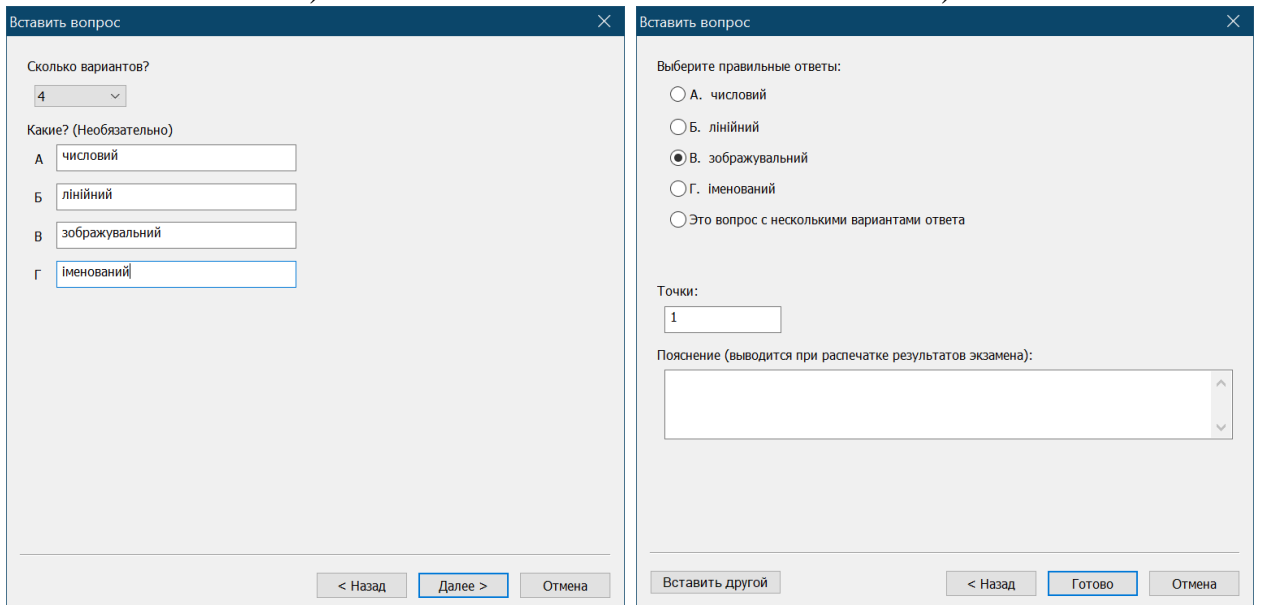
Вставить вопрос

Сколько вариантов?

4

Какие? (Необязательно)

А числовий

Б лінійний

В зображувальний

Г іменований

< Назад Далее > Отмена

Вставить вопрос

Выберите правильные ответы:

А. числовий

Б. лінійний

В. зображувальний

Г. іменований

Это вопрос с несколькими вариантами ответа

Точки:

1

Пояснение (выводится при распечатке результатов экзамена):

Вставить другой < Назад Готово Отмена